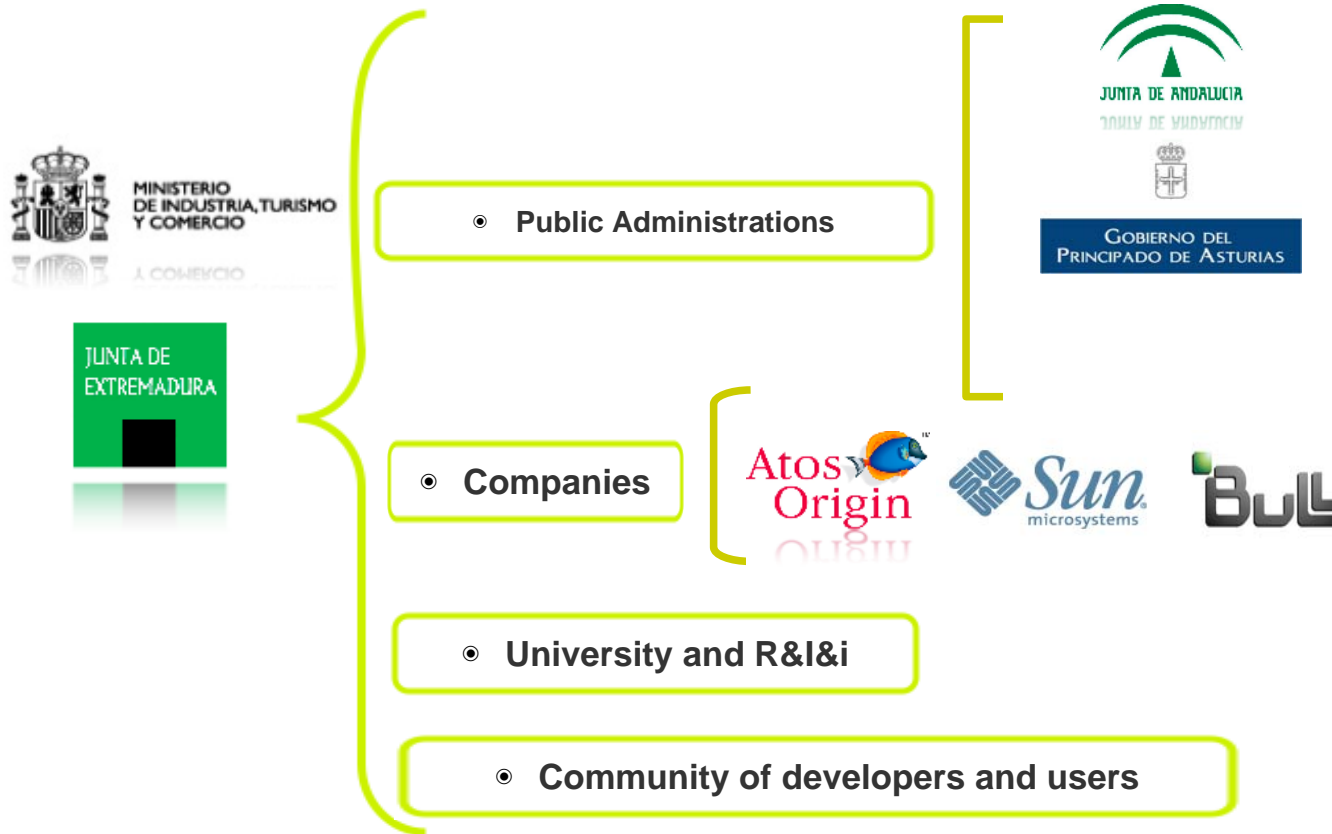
MINISTERIO DE INDUSTRIA, TURISMO Y COMERCIO

JUNTA DE EXTREMADURA

Public Administrations

JUNTA DE ANDALUCIA

GOBIERNO DEL PRINCIPADO DE ASTURIAS

Companies

Atos Origin

Sun microsystems

Bull

University and R&I&i

Community of developers and users